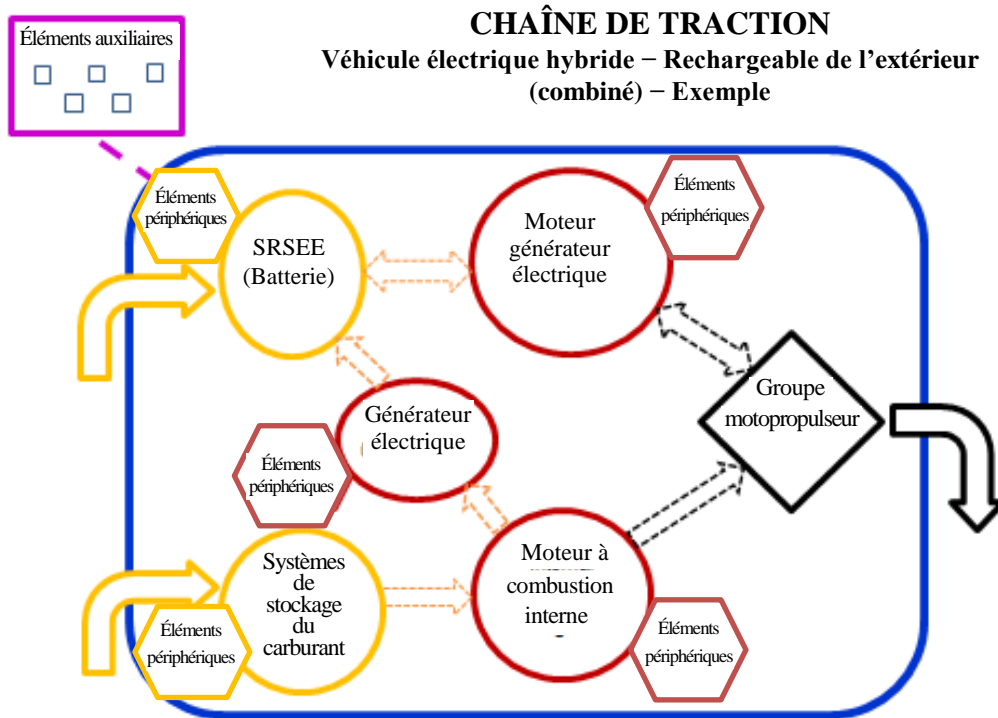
Éléments auxiliaires

CHAÎNE DE TRACTION
Véhicule électrique hybride − Rechargeable de l'extérieur (combiné) − Exemple

Éléments périphériques

SRSEE (Batterie)

Moteur générateur électrique

Éléments périphériques

Groupe motopropulseur

Générateur électrique

Éléments périphériques

Systèmes de stockage du carburant

Éléments périphériques

Moteur à combustion interne

Éléments périphériques